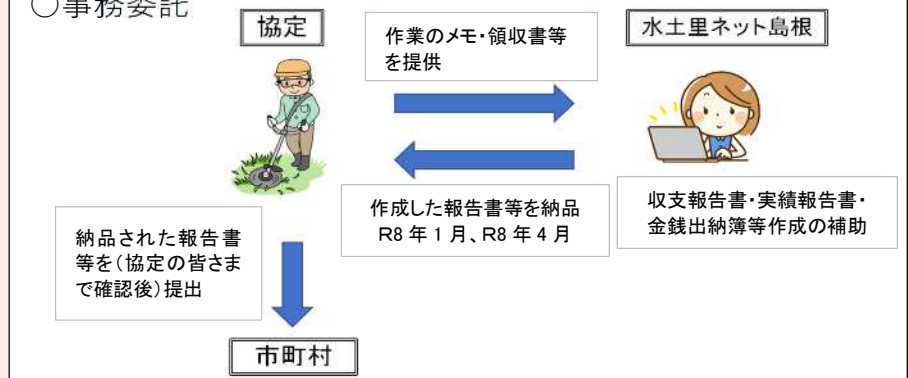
○事務委託

協定

作業のメモ・領収書等を提供

水土里ネット島根

作成した報告書等を納品
R8 年 1 月、R8 年 4 月

収支報告書・実績報告書・金銭出納簿等作成の補助

納品された報告書等を（協定の皆さまで確認後）提出

市町村